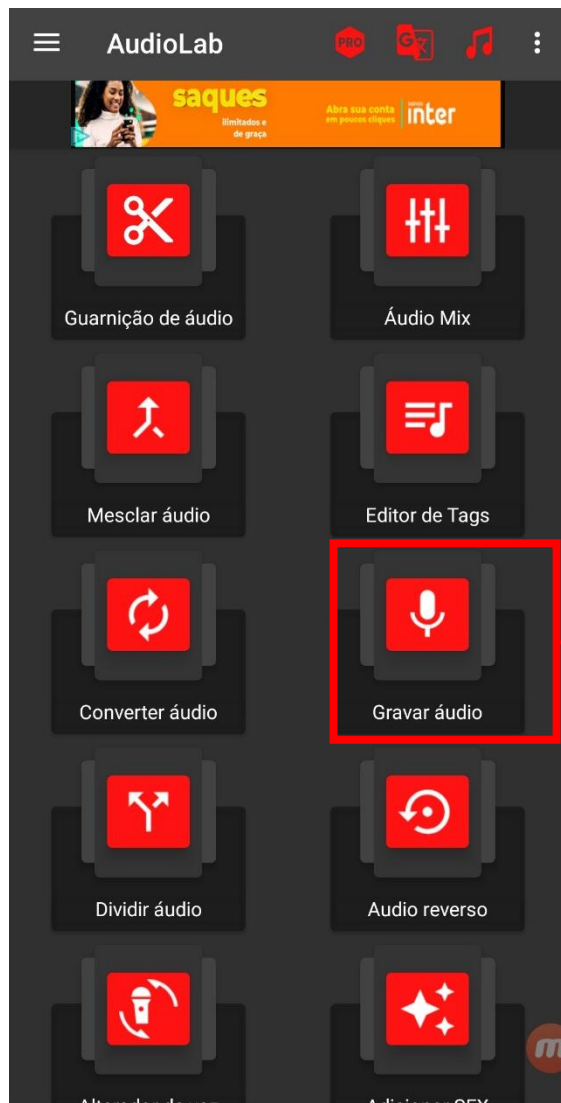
AudioLab

PRO

saques
ilimitados e de graça
Abra sua conta em poucos cliques
inter

Guarnição de áudio

Áudio Mix

Mesclar áudio

Editor de Tags

Converter áudio

Gravar áudio

Dividir áudio

Audio reverso

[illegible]

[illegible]